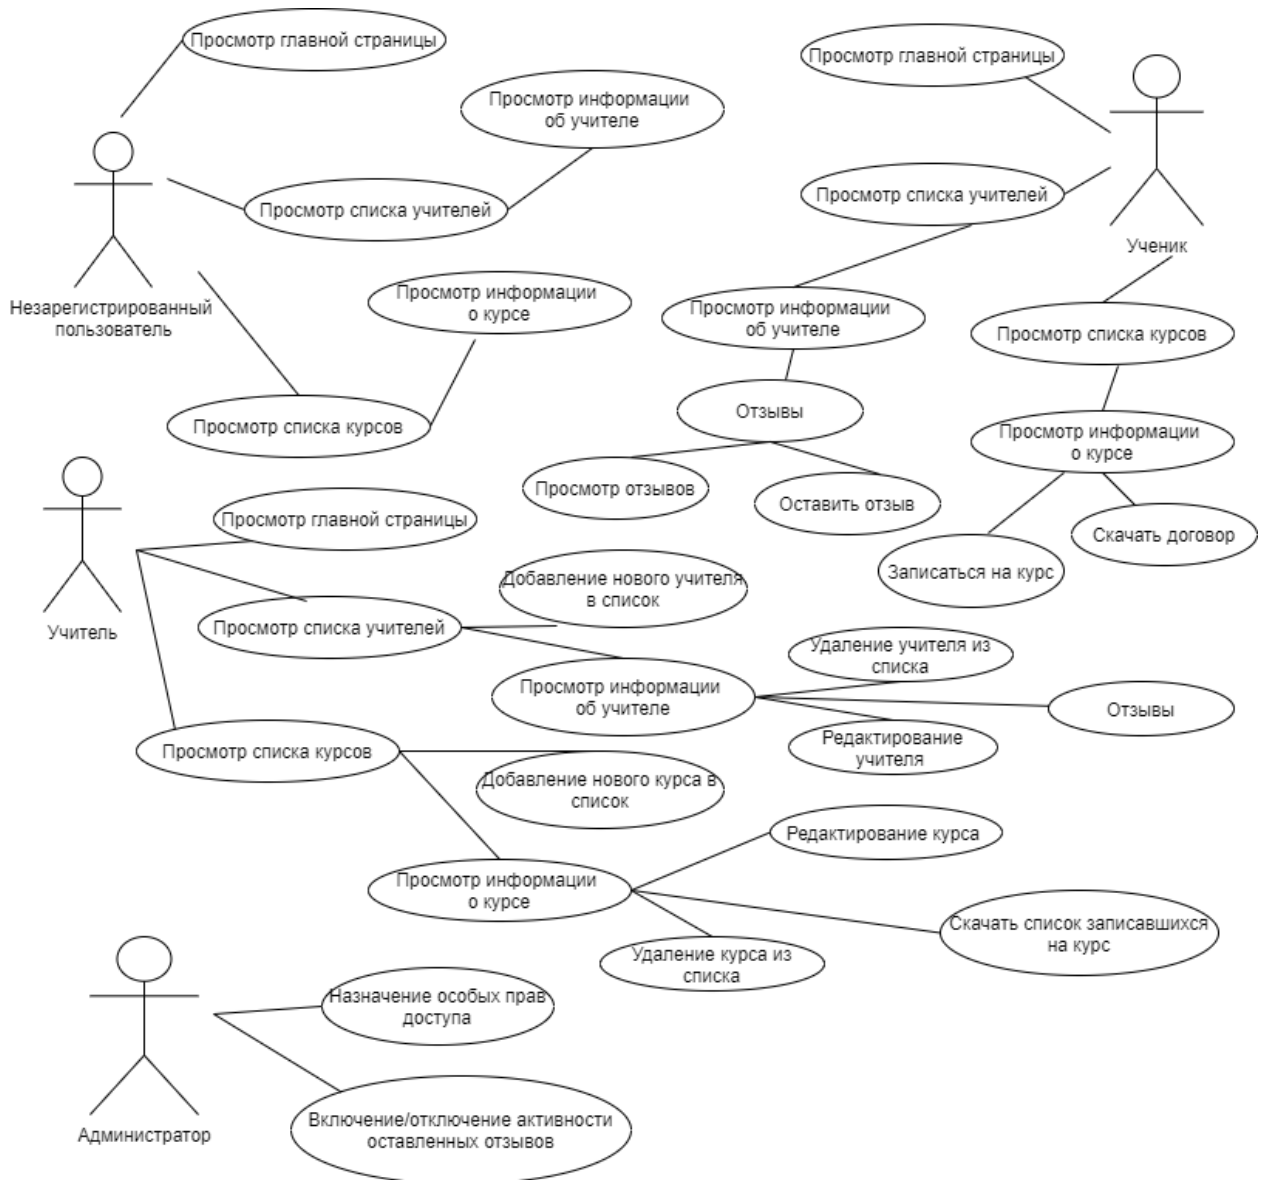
Просмотр главной страницы

Просмотр информации об учителе

Просмотр списка учителей

Незарегистрированный пользователь

Просмотр информации о курсе

Просмотр списка курсов

Просмотр главной страницы

Ученик

Просмотр списка учителей

Просмотр информации об учителе

Отзывы

Просмотр отзывов

Оставить отзыв

Просмотр списка курсов

Просмотр информации о курсе

Скачать договор

Записаться на курс

Учитель

Просмотр главной страницы

Просмотр списка учителей

Добавление нового учителя в список

Просмотр информации об учителе

Удаление учителя из списка

Отзывы

Редактирование учителя

Просмотр списка курсов

Добавление нового курса в список

Просмотр информации о курсе

Редактирование курса

Скачать список записавшихся на курс

Удаление курса из списка

Администратор

Назначение особых прав доступа

Включение/отключение активности оставленных отзывов